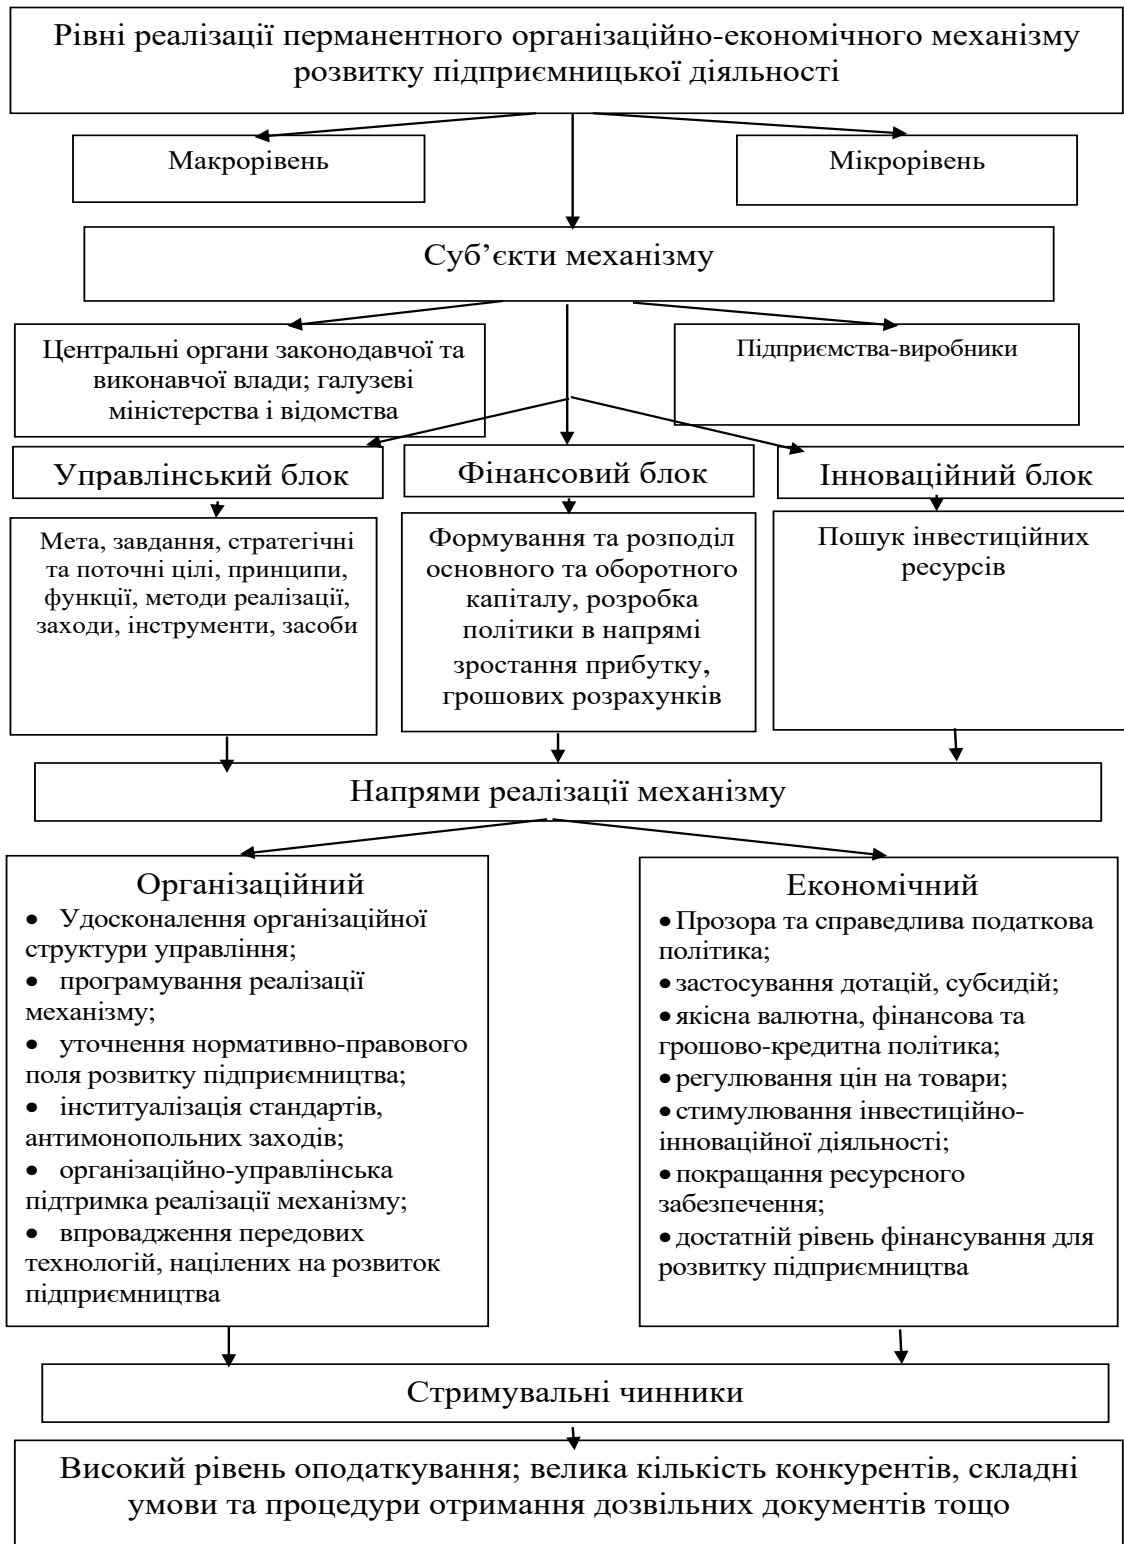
Рівні реалізації перманентного організаційно-економічного механізму розвитку підприємницької діяльності

Макрорівень

Мікрорівень

Суб’єкти механізму

Центральні органи законодавчої та виконавчої влади; галузеві міністерства і відомства

Підприємства-виробники

Управлінський блок

Фінансовий блок

Інноваційний блок

Мета, завдання, стратегічні та поточні цілі, принципи, функції, методи реалізації, заходи, інструменти, засоби

Формування та розподіл основного та оборотного капіталу, розробка політики в напрямі зростання прибутку, грошових розрахунків

Пошук інвестиційних ресурсів

Напрями реалізації механізму

Організаційний
• Удосконалення організаційної структури управління;
• програмування реалізації механізму;
• уточнення нормативно-правового поля розвитку підприємництва;
• інституалізація стандартів, антимонопольних заходів;
• організаційно-управлінська підтримка реалізації механізму;
• впровадження передових технологій, націлених на розвиток підприємництва

Економічний
• Прозора та справедлива податкова політика;
• застосування дотацій, субсидій;
• якісна валютна, фінансова та грошово-кредитна політика;
• регулювання цін на товари;
• стимулювання інвестиційно-інноваційної діяльності;
• покращання ресурсного забезпечення;
• достатній рівень фінансування для розвитку підприємництва

Стримувальні чинники

Високий рівень оподаткування; велика кількість конкурентів, складні умови та процедури отримання дозвільних документів тощо